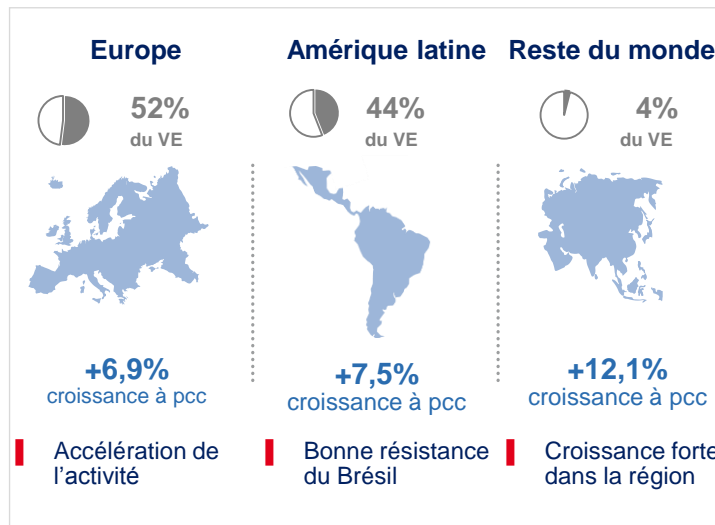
Europe

52%
du VE

+6,9%
croissance à pcc

Accélération de l’activité

Amérique latine

44%
du VE

+7,5%
croissance à pcc

Bonne résistance du Brésil

Reste du monde

4%
du VE

+12,1%
croissance à pcc

Croissance forte dans la région